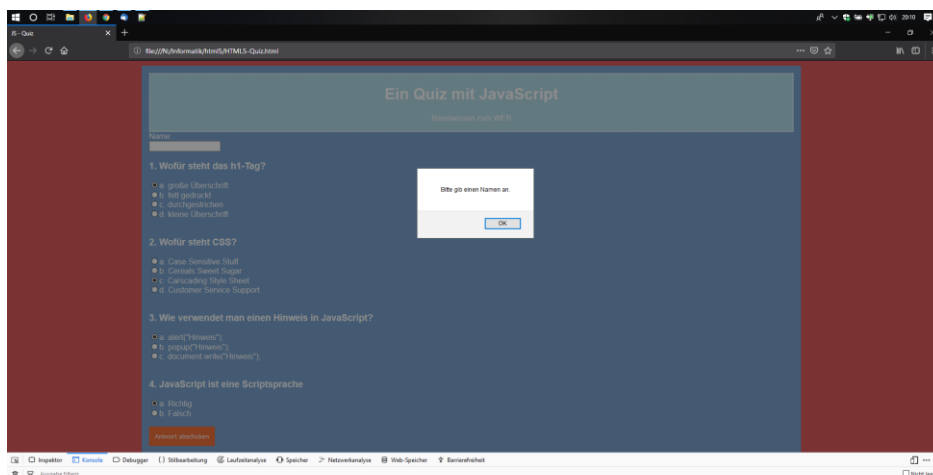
JS-Quiz

file:///N:/Informatik/html5/HTML5-Quiz.html

Ein Quiz mit JavaScript

Basiswissen zum WEB

Name:

1. Wofür steht das h1-Tag?

a. große Überschrift
b. fett gedruckt
c. durchgestrichen
d. kleine Überschrift

2. Wofür steht CSS?

a. Case Sensitive Stuff
b. Cereals Sweet Sugar
c. Carscading Style Sheet
d. Customer Service Support

3. Wie verwendet man einen Hinweis in JavaScript?

a. alert("Hinweis");
b. popup("Hinweis");
c. document.write("Hinweis");

4. JavaScript ist eine Scriptsprache

a. Richtig
b. Falsch

Antwort abschicken

Bitte gib einen Namen an.

OK

Inspektor Konsole Debugger Stilbearbeitung Laufzeitanalyse Speicher Netzwerkanalyse Web-Speicher Barrierefreiheit

Ausgabe filtern

Nicht lee